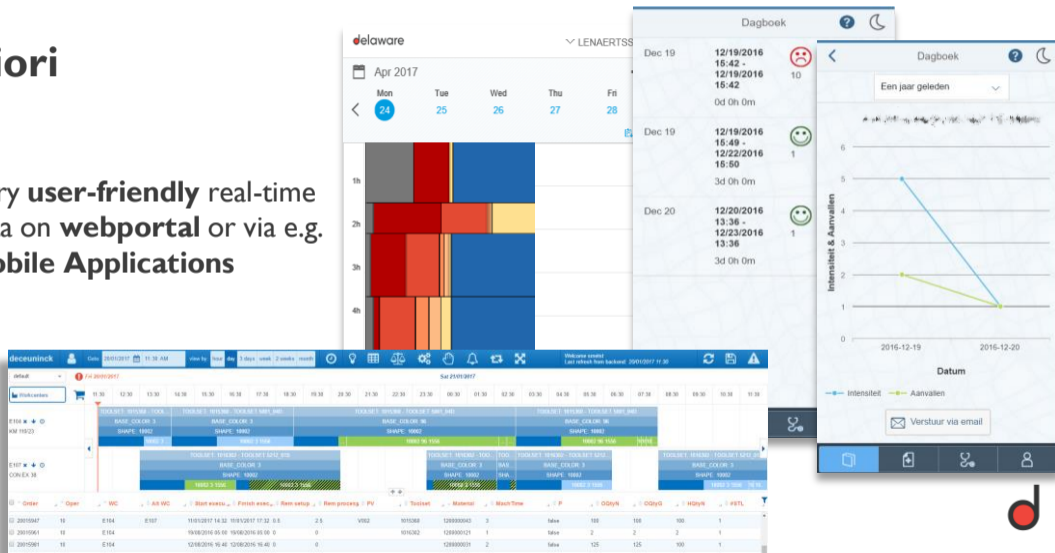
iori

ry **user-friendly** real-time
a on **webportal** or via e.g.
obile Applications

delaware
LENAERTS
Apr 2017
Mon 24
Tue 25
Wed 26
Thu 27
Fri 28
1h
2h
3h
4h

Dagboek
Dec 19
12/19/2016 15:42 - 12/19/2016 15:42
10
0d 0h 0m
Dec 19
12/19/2016 15:49 - 12/22/2016 15:50
1
3d 0h 0m
Dec 20
12/20/2016 13:36 - 12/23/2016 13:36
1
3d 0h 0m

Dagboek
Een jaar geleden
Intensiteit & Aanvallen
6
5
4
3
2
1
0
2016-12-19
2016-12-20
Datum
Intensiteit
Aanvallen
Verstuur via email

deceuninck
Date 20/01/2017 11:30 AM
view by hour day 3 days week 2 weeks month
Welcome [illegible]
Sat 21/01/2017
default
Fri 20/01/2017
E104
KM 110/23
E107
CON EX 38
TOOLSET: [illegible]
BASE_COLOR: 3
SHAPE: 10002
Order
Oper
WC
Alt WC
Start execu...
Finish exec...
Rem setup
Rem procesg
PV
Toolset
Material
MachTime
P
OQty/6
CQty/G
HQty/6
#STL
20015947
10
E104
E107
11/01/2017 14:32
11/01/2017 17:32
0.0
2.5
V002
1015360
1288000043
3
false
150
100
100
1
20016061
10
E104
19/08/2016 05:00
12/08/2016 05:30
0
0
1015362
1288000021
2
false
2
2
2
1
20015961
10
E104
12/08/2016 16:40
12/08/2016 16:40
0
0
1288000031
2
false
125
125
100
1